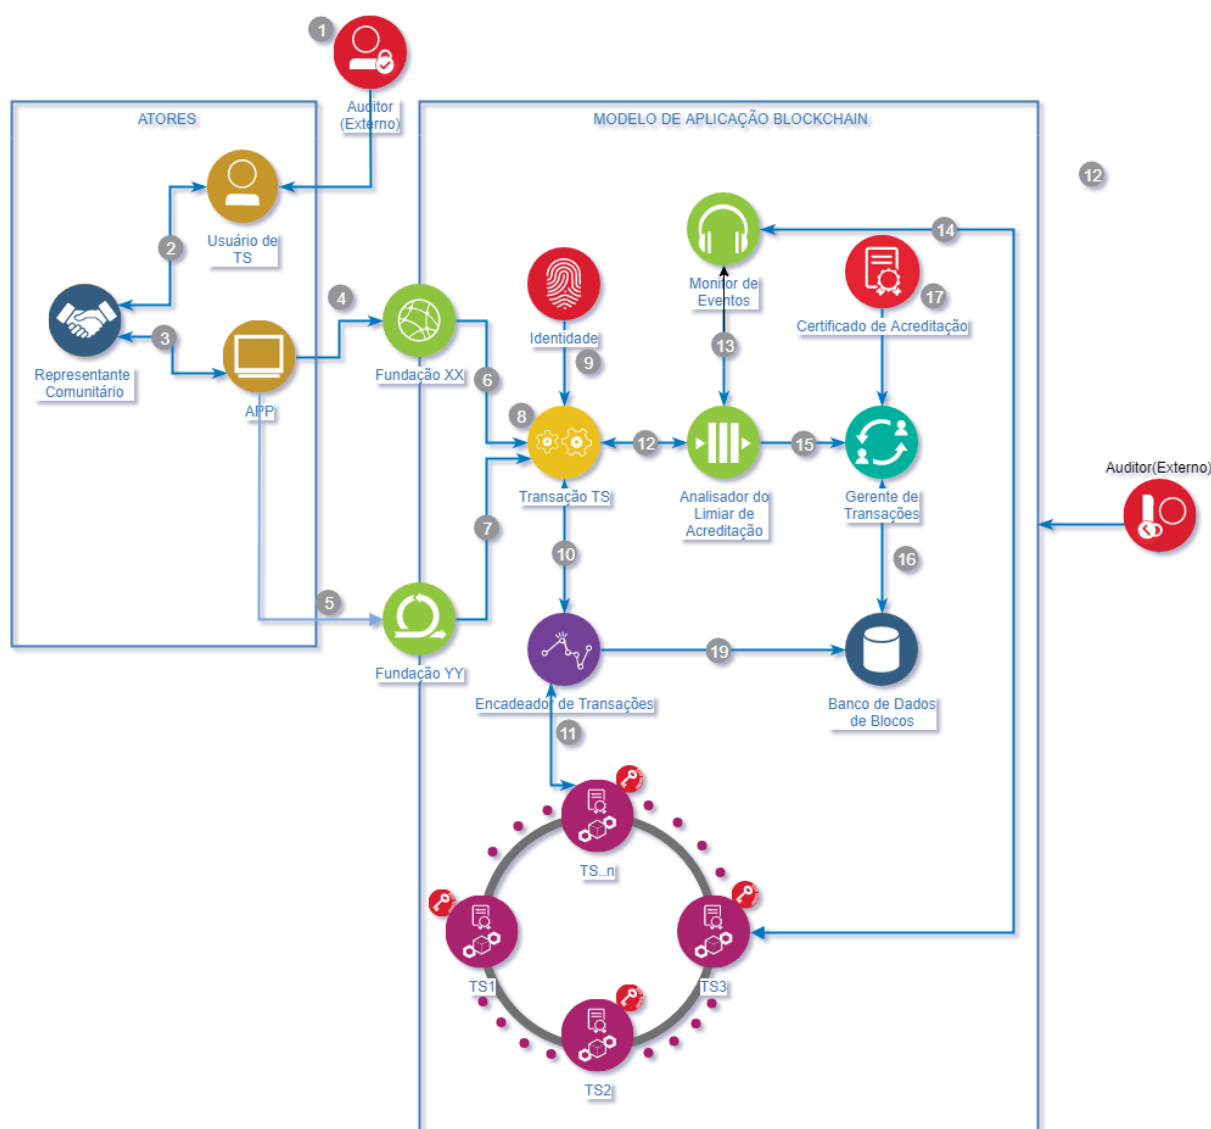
1
Auditor (Externo)

ATORES

Usuário de TS

2

Representante Comunitário

3

APP

4

5

MODELO DE APLICAÇÃO BLOCKCHAIN

12

Fundação XX

6

Fundação YY

7

Identidade

9

8

Transação TS

12

10

Monitor de Eventos

13

Analisador do Limiar de Acreditação

14

Certificado de Acreditação

17

15

Gerente de Transações

16

Auditor(Externo)

Encadeador de Transações

19

Banco de Dados de Blocos

11

TS..n

TS1

TS3

TS2